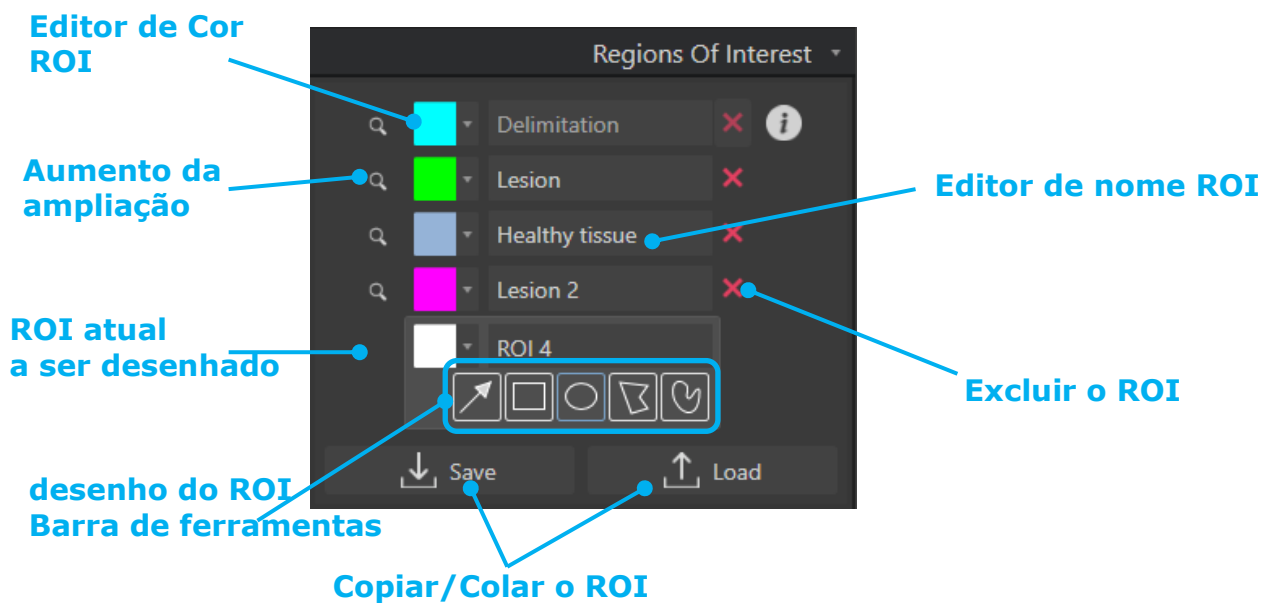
Editor de Cor ROI

Regions Of Interest

Delimitation

Aumento da ampliação

Lesion

Editor de nome ROI

Healthy tissue

Lesion 2

ROI atual a ser desenhado

ROI 4

Excluir o ROI

desenho do ROI Barra de ferramentas

Save

Load

Copiar/Colar o ROI